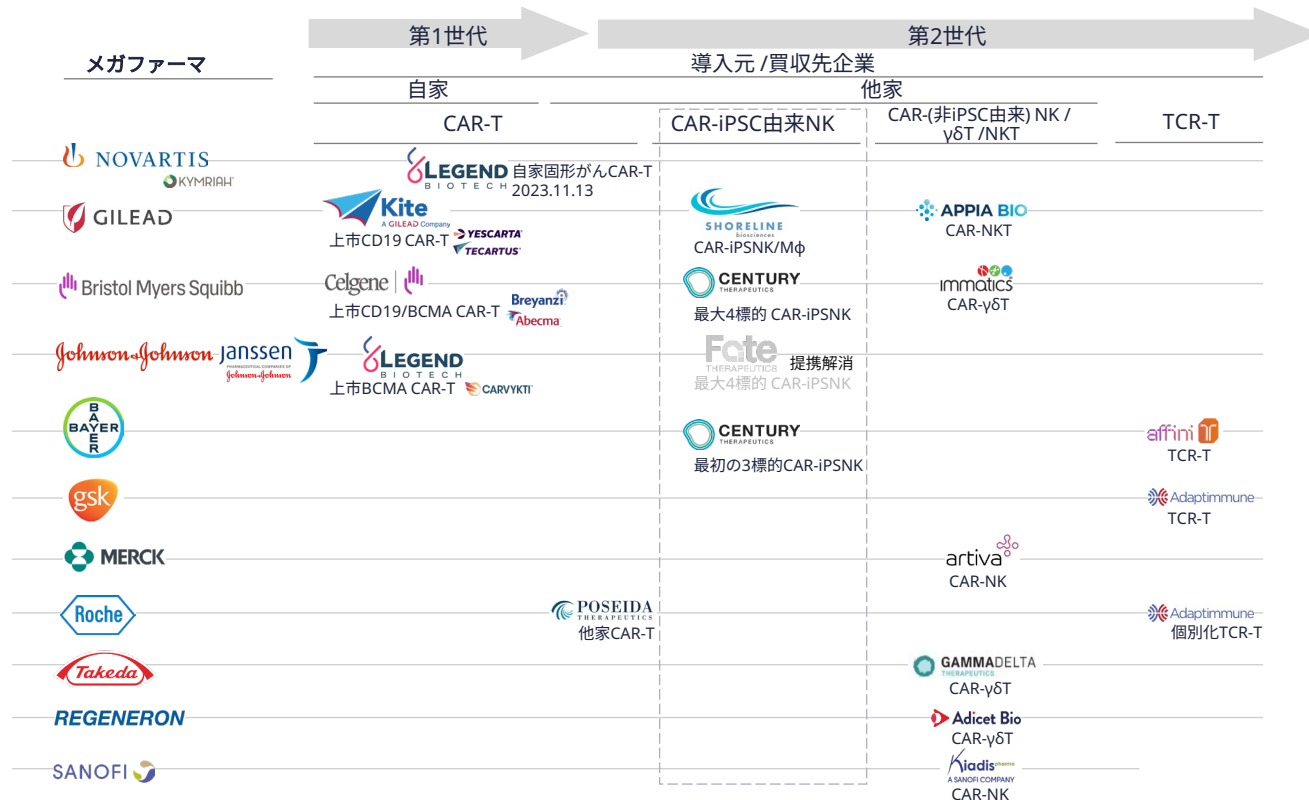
第1世代

第2世代

メガファーマ

導入元 /買収先企業

自家

他家

CAR-T

CAR-iPSC由来NK

CAR-(非iPSC由来) NK / γδT /NKT

TCR-T

NOVARTIS
KYMRIAH

LEGEND BIOTECH 自家固形がんCAR-T 2023.11.13

GILEAD

Kite A GILEAD Company
上市CD19 CAR-T YESCARTA TECARTUS

SHORELINE biosciences
CAR-iPSNK/Mϕ

APPIA BIO
CAR-NKT

Bristol Myers Squibb

Celgene
上市CD19/BCMA CAR-T Breyanzi Abecma

CENTURY THERAPEUTICS
最大4標的 CAR-iPSNK

immatics
CAR-γδT

Johnson & Johnson janssen PHARMACEUTICAL COMPANIES OF Johnson & Johnson

LEGEND BIOTECH
上市BCMA CAR-T CARVYKTI

Fate THERAPEUTICS 提携解消
最大4標的 CAR-iPSNK

BAYER

CENTURY THERAPEUTICS
最初の3標的CAR-iPSNK

affini T
TCR-T

gsk

Adaptimmune
TCR-T

MERCK

artiva
CAR-NK

Roche

POSEIDA THERAPEUTICS
他家CAR-T

Adaptimmune
個別化TCR-T

Takeda

GAMMADELTA THERAPEUTICS
CAR-γδT

REGENERON

Adicet Bio
CAR-γδT

SANOFI

Kiadis pharma A SANOFI COMPANY
CAR-NK